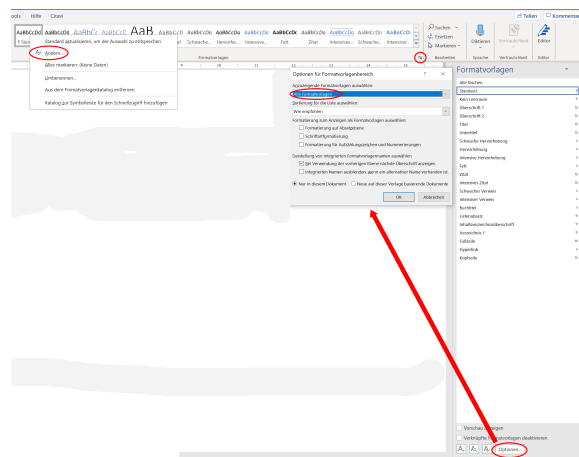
ools Hilfe Citavi

Teilen Kommentare

AaBbCcDd AaBbCcDd AaBbCc AaBbCcC AaB AaBbCcD AaBbCcDd AaBbCcDd AaBbCcDd AaBbCcDc AaBbCcDd AaBbCcDd AaBbCcDd AaBbCcDd

¶ Stan Schwache... Hervorhe... Intensive... Fett Zitat Intensives... Schwache... Intensiver...

Standard aktualisieren, um der Auswahl zu entsprechen

Ändern...

Alles markieren: (Keine Daten)

Umbenennen...

Aus dem Formatvorlagenkatalog entfernen

Katalog zur Symbolleiste für den Schnellzugriff hinzufügen

Formatvorlagen

Suchen
Ersetzen
Markieren
Bearbeiten

Diktieren
Sprache

Vertraulichkeit

Editor

Optionen für Formatvorlagenbereich ? ×

Anzuzeigende Formatvorlagen auswählen:

Alle Formatvorlagen

Sortierung für die Liste auswählen:

Wie empfohlen

Formatierung zum Anzeigen als Formatvorlagen auswählen

Formatierung auf Absatzebene

Schriftartformatierung

Formatierung für Aufzählungszeichen und Nummerierungen

Darstellung von integrierten Formatvorlagennamen auswählen

Bei Verwendung der vorherigen Ebene nächste Überschrift anzeigen

Integrierten Namen ausblenden, wenn ein alternativer Name vorhanden ist

Nur in diesem Dokument Neue auf dieser Vorlage basierende Dokumente

OK Abbrechen

Formatvorlagen

Alle löschen

Standard

Kein Leerraum

Überschrift 1

Überschrift 2

Titel

Untertitel

Schwache Hervorhebung

Hervorhebung

Intensive Hervorhebung

Fett

Zitat

Intensives Zitat

Schwacher Verweis

Intensiver Verweis

Buchtitel

Listenabsatz

Inhaltsverzeichnisüberschrift

Verzeichnis 1

Fußzeile

Hyperlink

Kopfzeile

Vorschau anzeigen

Verknüpfte Formatvorlagen deaktivieren

Optionen...